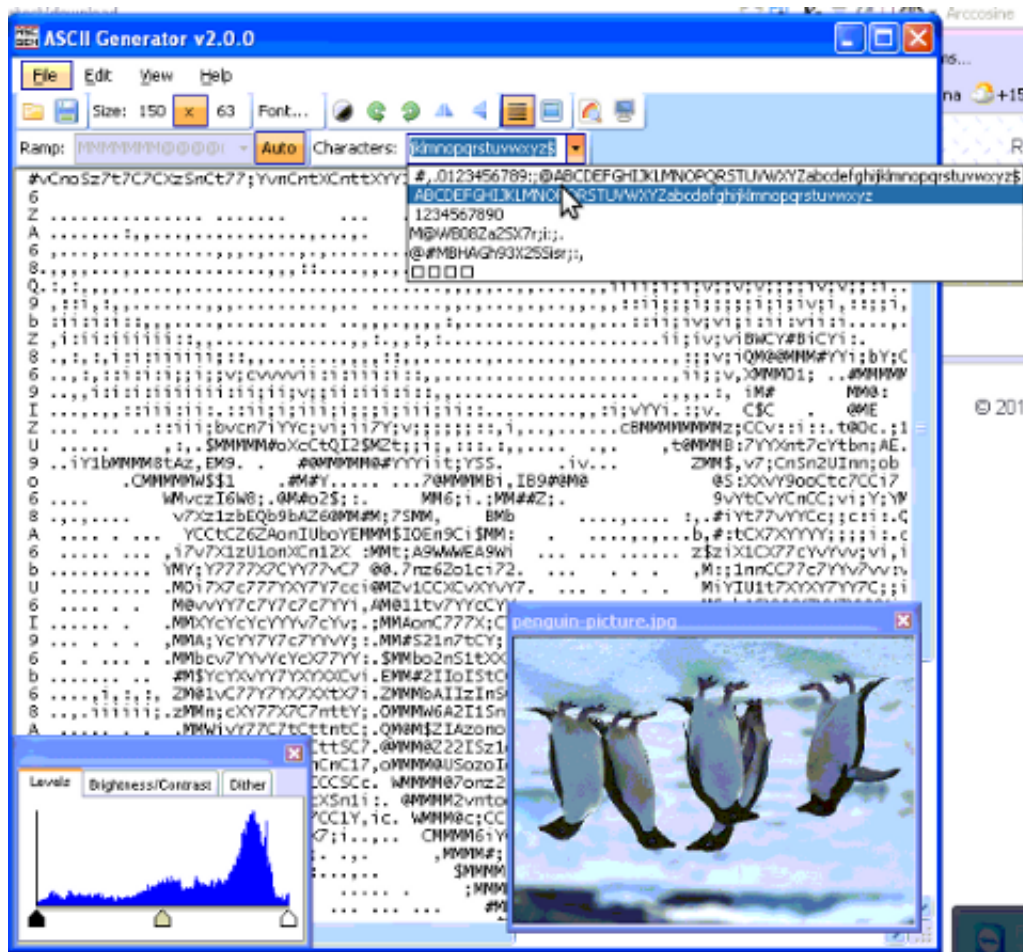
ASCII Generator v2.0.0

File Edit View Help

Size: 150 x 63 Font...

Ramp: MMMMMM@@@@ Auto Characters: klmnopqrstuvwxyz$

#,.0123456789:;@ABCDEFGHIJKLMNOPQRSTUVWXYZabcdefghijklmnopqrstuvwxyz$
ABCDEFGHIJKLMNOPQRSTUVWXYZabcdefghijklmnopqrstuvwxyz
1234567890
M@WB08Za2SX7r;i:;,.
@#MBHAGh93X25Sisr;:,
□□□□

#vCnoSz7t7C7CXzSnCt77;YvnCntXCnttXYY
6
Z
A
6
8
Q
9
b
Z
8
6
9
I
Z
U
9 ..iY1bMMMM8tAz,EM9. . #0MMMMM0#YYYiit;YSS. .iv... ZMM$,v7;CnSn2UInn;ob
o .CMMMMMW$$1 .M#Y. ...7@MMMMBi,IB9#@M@ @S:XXvY9ooCtc7CC17
6 .... WMvczI6W8:.@M#o2$;:. MM6;i.;MM##Z;. 9vYtCvYCnCC;vi;Y;YM
8 v7Xz1zbEQb9bAZ60MM#M;7SMM, BMb :,.#iYt77vYYCc;;c:i:.C
A YCCtCZ6ZAonIUboYEMMM$IOEn9Ci$MM: b,#:tCX7XYYYY;;;ii:.c
6 ,i7v7X1zU1onXCn12X :MMt;A9WWWEA9Wi z$ziX1CX77cYvYvv;vi,i
b YMY;Y7777X7CYY77vC7 @0.7nz62o1c172. ,M::1nnCC77c7YYv7vv:v
U .MOi7X7c777YXY7Y7cci@MZv1CCXCvXYvY7. MiYIU1t7XXXY7YY7C;;i
6 M@vvYY7c7Y7c7c7YYi,AM@11tv7YYcCY
I .MMXYcYcYcYYYv7cYv;.;MMAonC777X;C
9 .MMA;YcYY7Y7c7YYvY;.;MM#S21n7tCY;
6 .MMbcv7YYvYcYcX77YY:.$MMbo2nS1tX
b #M$YcYXvYY7YXYXXCvi.EMM#2IIoIStC
6 ....,i,:,:, ZM01vC7Y7YYX7XXtX7i.ZMMMbAIIzInS
8 ..,.iiiiii;.zMMm;cXY77X7C7nttY;.OMMMW6A2I1Sn
A .MMWiYY77C7tCttntC;.QM@M$ZIAzono
tttSC7.@MMM@Z22ISz1
nCnC17,oMMMM@USozoI
CCCSCc. WMMMM@7onz2
CXSn1i:. @MMMM2vnto
7CC1Y,ic. WMMM@c;CC
X7;i..,.. CMMMM6iY
,MMMM#;
$MMM
;MMM
#M

penguin-picture.jpg

Levels Brightness/Contrast Dither

Arccosine
© 201